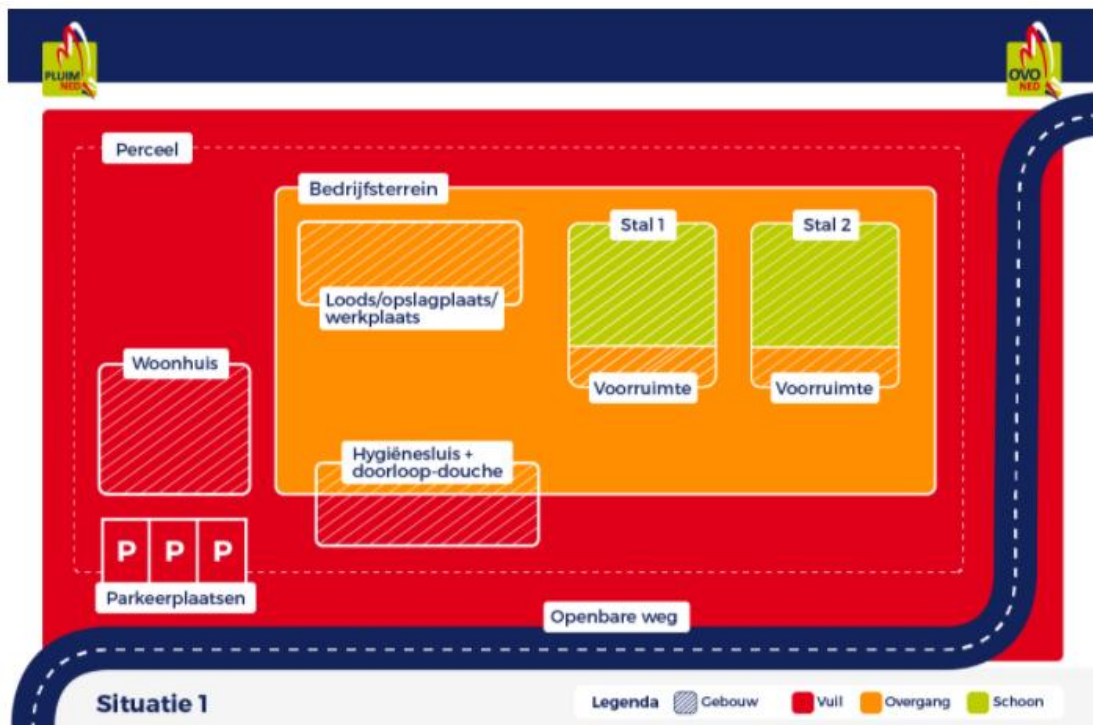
PLUIM NED

OVO NED

Perceel

Bedrijfsterrein

Loods/opslagplaats/werkplaats

Stal 1

Stal 2

Voorruimte

Voorruimte

Woonhuis

Hygiënesluis + doorloop-douche

P P P

Parkeerplaatsen

Openbare weg

Situatie 1

Legenda Gebouw Vuil Overgang Schoon